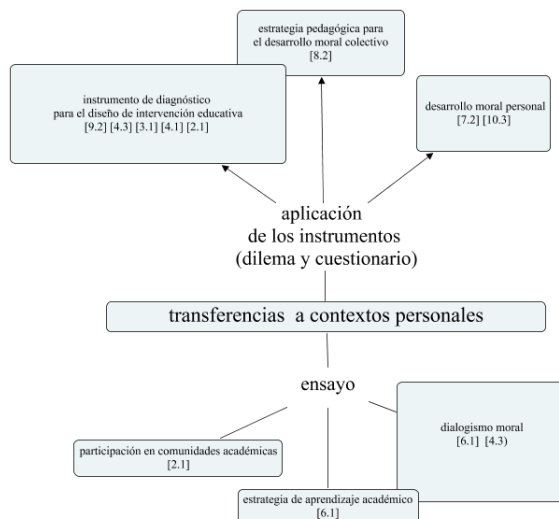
estrategia pedagógica para el desarrollo moral colectivo [8.2]

instrumento de diagnóstico para el diseño de intervención educativa [9.2] [4.3] [3.1] [4.1] [2.1]

desarrollo moral personal [7.2] [10.3]

aplicación de los instrumentos (dilema y cuestionario)

transferencias a contextos personales

ensayo

dialogismo moral [6.1] [4.3]

participación en comunidades académicas [2.1]

estrategia de aprendizaje académico [6.1]